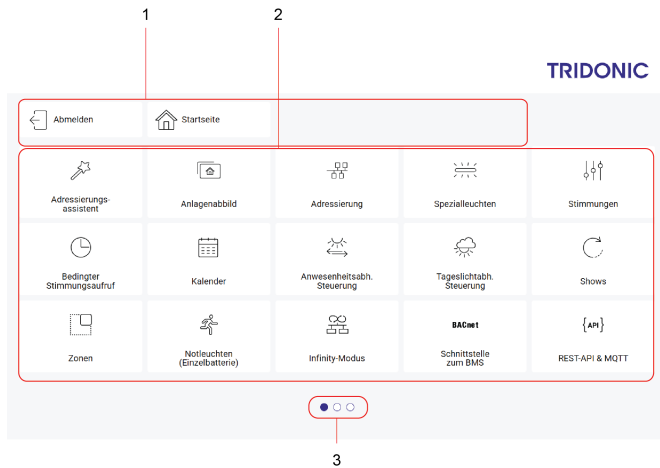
1
2
TRIDONIC

Abmelden
Startseite

Adressierungs-assistent
Anlagenabbild
Adressierung
Spezialleuchten
Stimmungen

Bedingter Stimmungsaufruf
Kalender
Anwesenheitsabh. Steuerung
Tageslichtabh. Steuerung
Shows

Zonen
Notleuchten (Einzelbatterie)
Infinity-Modus
BACnet
Schnittstelle zum BMS
{API}
REST-API & MQTT

3